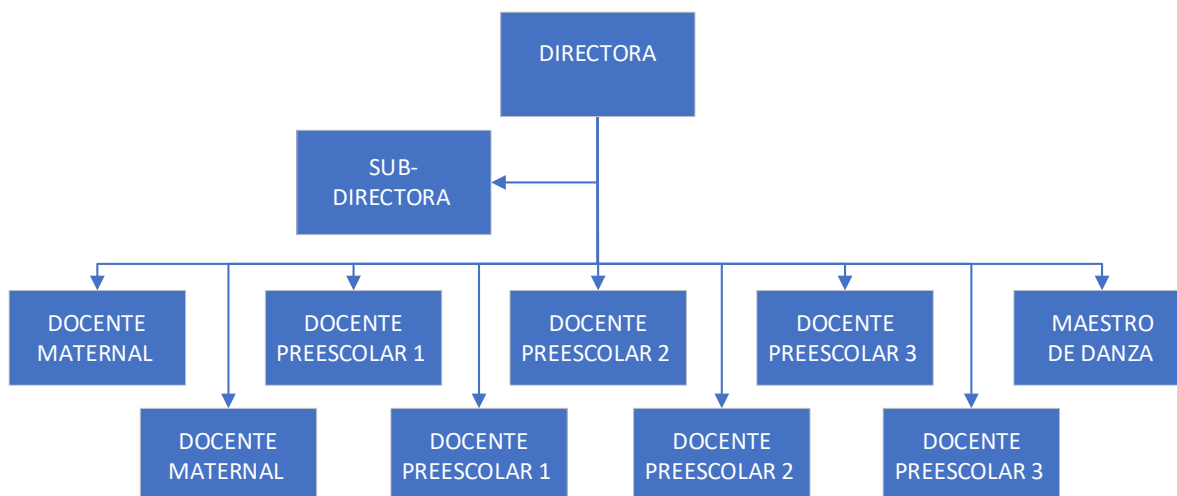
DIRECTORA

SUB-DIRECTORA

DOCENTE MATERNAL

DOCENTE PREESCOLAR 1

DOCENTE PREESCOLAR 2

DOCENTE PREESCOLAR 3

MAESTRO DE DANZA

DOCENTE MATERNAL

DOCENTE PREESCOLAR 1

DOCENTE PREESCOLAR 2

DOCENTE PREESCOLAR 3